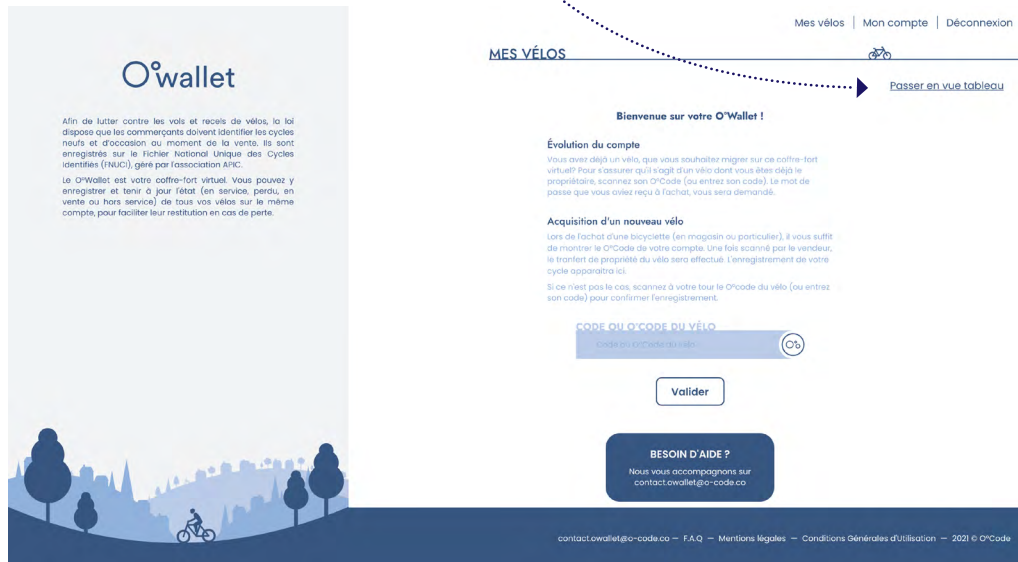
O°wallet

Afin de lutter contre les vols et recels de vélos, la loi dispose que les commerçants doivent identifier les cycles neufs et d'occasion au moment de la vente. Ils sont enregistrés sur le Fichier National Unique des Cycles Identifiés (FNUCI), géré par l'association APIC.

Le O°Wallet est votre coffre-fort virtuel. Vous pouvez y enregistrer et tenir à jour l'état (en service, perdu, en vente ou hors service) de tous vos vélos sur le même compte, pour faciliter leur restitution en cas de perte.

Mes vélos | Mon compte | Déconnexion

MES VÉLOS

Passer en vue tableau

Bienvenue sur votre O°Wallet !

Évolution du compte

Vous avez déjà un vélo, que vous souhaitez migrer sur ce coffre-fort virtuel? Pour s'assurer qu'il s'agit d'un vélo dont vous êtes déjà le propriétaire, scannez son O°Code (ou entrez son code). Le mot de passe que vous aviez reçu à l'achat, vous sera demandé.

Acquisition d'un nouveau vélo

Lors de l'achat d'une bicyclette (en magasin ou particulier), il vous suffit de montrer le O°Code de votre compte. Une fois scanné par le vendeur, le tranfert de propriété du vélo sera effectué. L'enregistrement de votre cycle apparaitra ici.

Si ce n'est pas le cas, scannez à votre tour le O°Code du vélo (ou entrez son code) pour confirmer l'enregistrement.

CODE OU O'CODE DU VÉLO

Code ou O°Code du vélo

Valider

BESOIN D'AIDE ?
Nous vous accompagnons sur contact.owallet@o-code.co

contact.owallet@o-code.co — F.A.Q — Mentions légales — Conditions Générales d'Utilisation — 2021 © O°Code